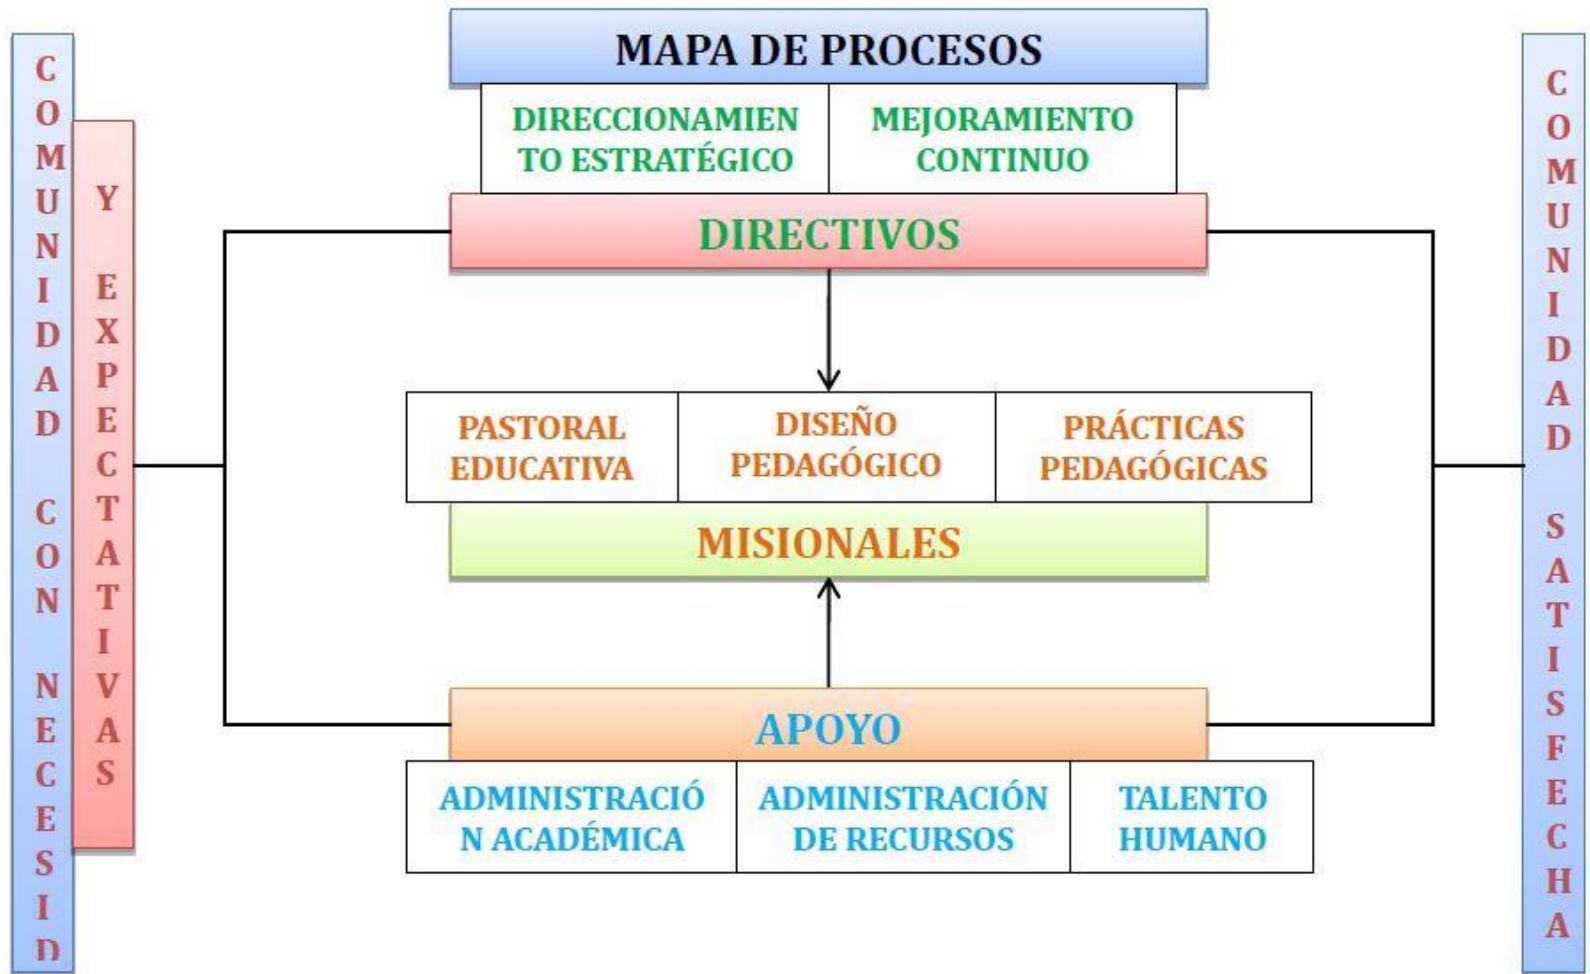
COMUNIDAD CON NECESID

Y EXPECTATIVAS

MAPA DE PROCESOS

| DIRECCIONAMIENTO ESTRATÉGICO | MEJORAMIENTO CONTINUO |
|---|---|

DIRECTIVOS

| PASTORAL EDUCATIVA | DISEÑO PEDAGÓGICO | PRÁCTICAS PEDAGÓGICAS |
|---|---|---|

MISIONALES

APOYO

| ADMINISTRACIÓN ACADÉMICA | ADMINISTRACIÓN DE RECURSOS | TALENTO HUMANO |
|---|---|---|

COMUNIDAD SATISFECHA